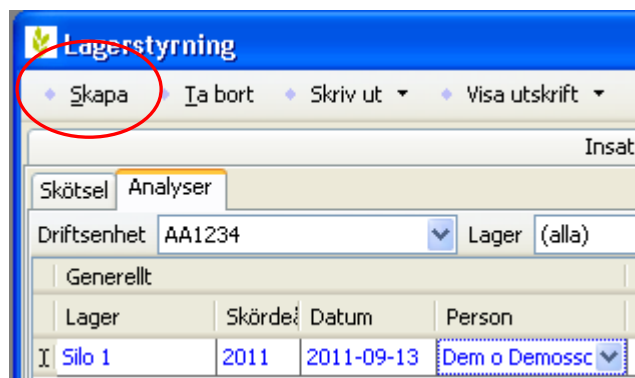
Lagerstyrning

Skapa
Ta bort
Skriv ut
Visa utskrift

Insat

Skötsel
Analyser

Driftsenhet AA1234
Lager (alla)

Generellt

| | Lager | Skördeå | Datum | Person |
|---|---|---|---|---|
| I | Silo 1 | 2011 | 2011-09-13 | Dem o Demossc |